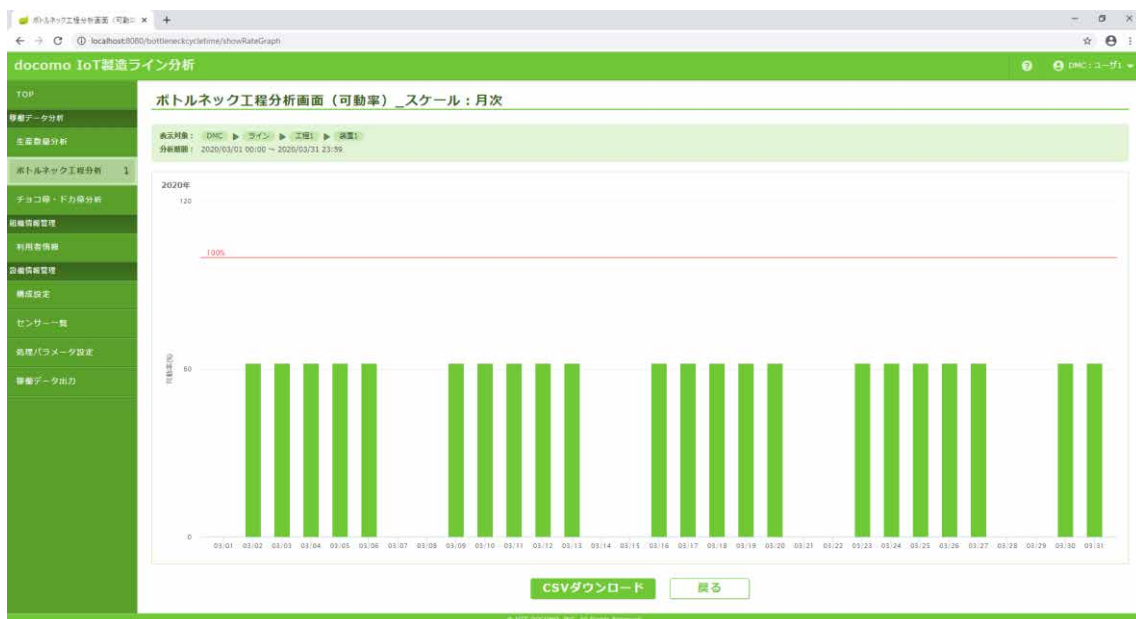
ボトルネック工程分析画面（可動率 ×  +

localhost:8080/bottleneckcycletime/showRateGraph

docomo IoT製造ライン分析

DMC：ユーザ1

TOP
稼働データ分析
生産数量分析
ボトルネック工程分析 1
チョコ停・ドカ停分析
組織情報管理
利用者情報
設備情報管理
構成設定
センサー一覧
処理パラメータ設定
稼働データ出力

ボトルネック工程分析画面（可動率）_スケール：月次

表示対象： DMC ▶ ライン ▶ 工程1 ▶ 装置1
分析期間： 2020/03/01 00:00 ～ 2020/03/31 23:59

2020年
120
100%
可動率(%)
60
0
03/01 03/02 03/03 03/04 03/05 03/06 03/07 03/08 03/09 03/10 03/11 03/12 03/13 03/14 03/15 03/16 03/17 03/18 03/19 03/20 03/21 03/22 03/23 03/24 03/25 03/26 03/27 03/28 03/29 03/30 03/31

CSVダウンロード
戻る

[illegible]